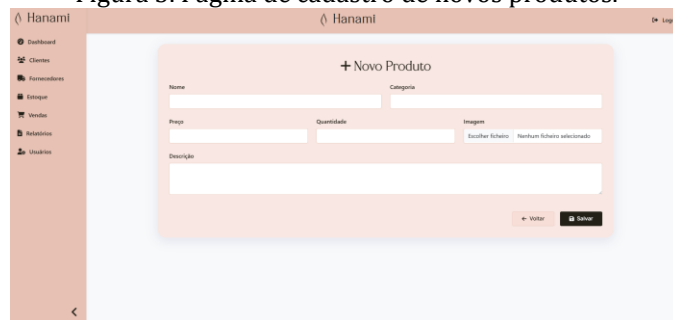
Figura 8: Página de cadastro de novos produtos.

Hanami

Hanami

Log

Dashboard
Clientes
Fornecedores
Estoque
Vendas
Relatórios
Usuários

+ Novo Produto

Nome

Categoria

Preço

Quantidade

Imagem

Escolher ficheiro Nenhum ficheiro selecionado

Descrição

← Voltar

Salvar

<